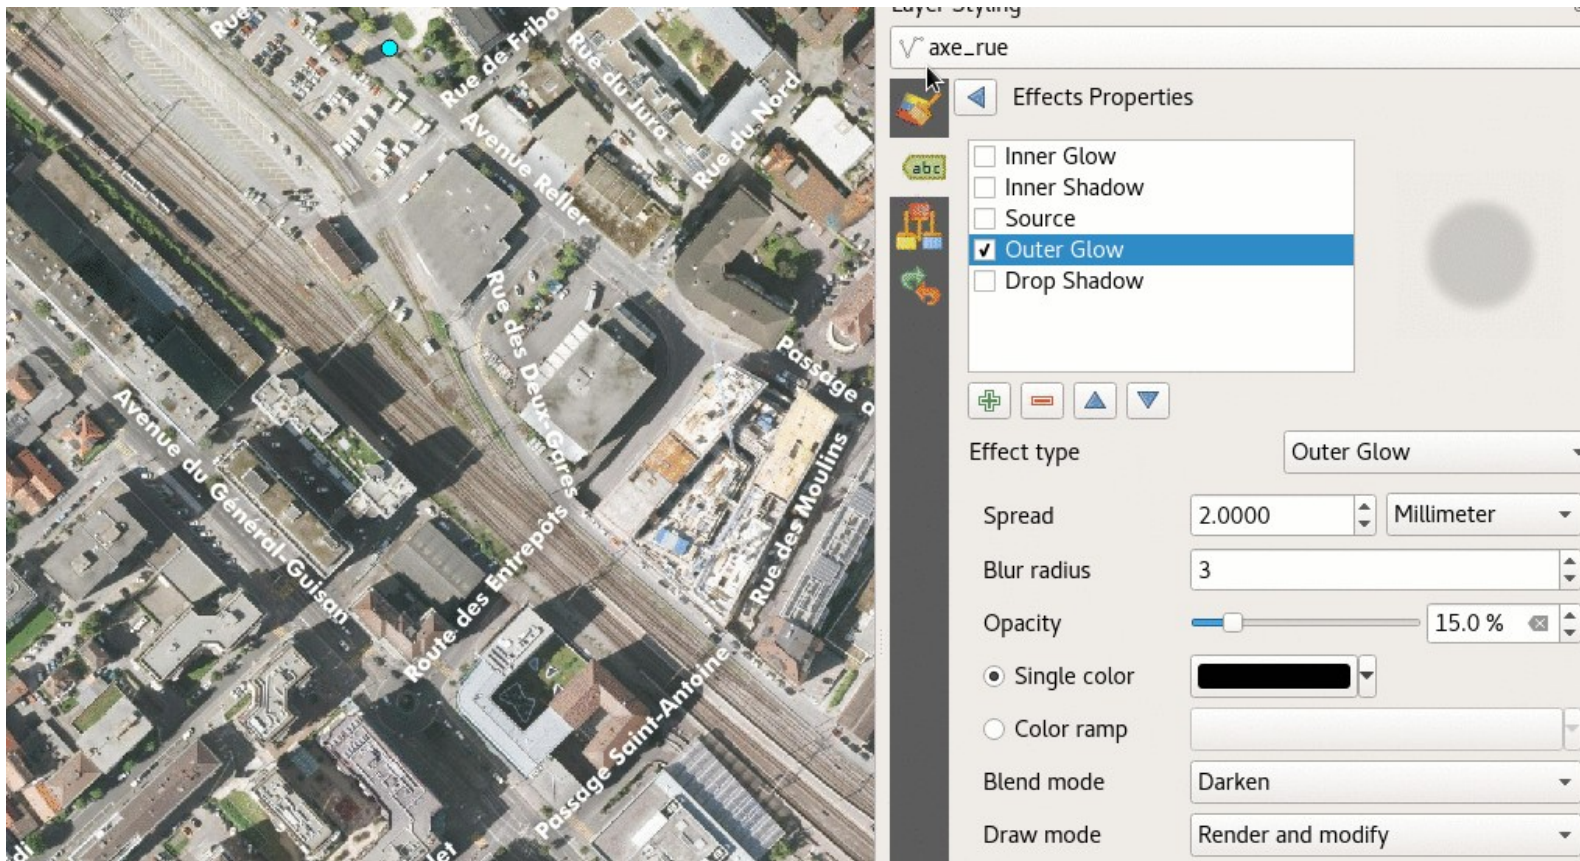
Rue
Rue de Fribo
Rue du Jura
Rue du Nord
Avenue Reller
Rue des Deux-Gares
Passage d
Avenue du Général-Guisan
Route des Entrepôts
Rue des Moulins
Passage Saint-Antoine
let

Layer Styling
axe_rue
Effects Properties
Inner Glow
Inner Shadow
Source
Outer Glow
Drop Shadow
Effect type
Outer Glow
Spread
2.0000
Millimeter
Blur radius
3
Opacity
15.0 %
Single color
Color ramp
Blend mode
Darken
Draw mode
Render and modify